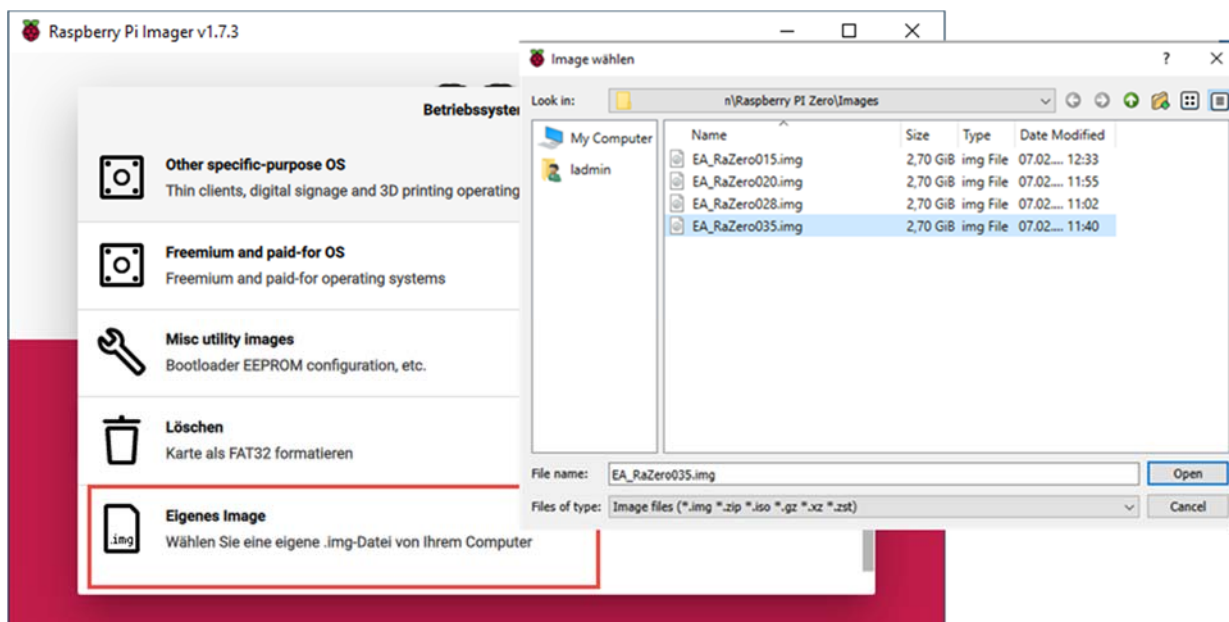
Raspberry Pi Imager v1.7.3

Betriebssyster

Other specific-purpose OS
Thin clients, digital signage and 3D printing operating

Freemium and paid-for OS
Freemium and paid-for operating systems

Misc utility images
Bootloader EEPROM configuration, etc.

Löschen
Karte als FAT32 formatieren

.img

Eigenes Image
Wählen Sie eine eigene .img-Datei von Ihrem Computer

Image wählen

?

Look in: n\Raspberry PI Zero\Images

My Computer
ladmin

| Name | Size | Type | Date Modified |
|---|---|---|---|
| EA_RaZero015.img | 2,70 GiB | img File | 07.02.... 12:33 |
| EA_RaZero020.img | 2,70 GiB | img File | 07.02.... 11:55 |
| EA_RaZero028.img | 2,70 GiB | img File | 07.02.... 11:02 |
| EA_RaZero035.img | 2,70 GiB | img File | 07.02.... 11:40 |

File name: EA_RaZero035.img
Open

Files of type: Image files (*.img *.zip *.iso *.gz *.xz *.zst)
Cancel